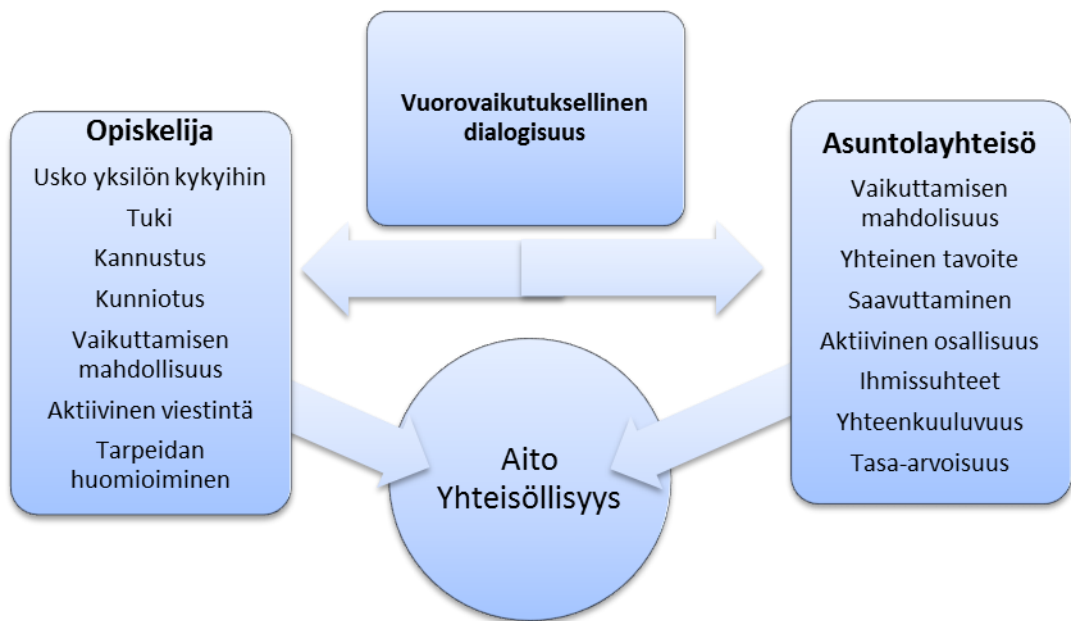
Opiskelija
Usko yksilön kykyihin
Tuki
Kannustus
Kunniotus
Vaikuttamisen mahdollisuus
Aktiivinen viestintä
Tarpeidan huomioiminen

Vuorovaikutuksellinen dialogisuus

Asuntolayhteisö
Vaikuttamisen mahdolisuus
Yhteinen tavoite
Saavuttaminen
Aktiivinen osallisuus
Ihmissuhteet
Yhteenkuuluvuus
Tasa-arvoisuus

Aito Yhteisöllisyys